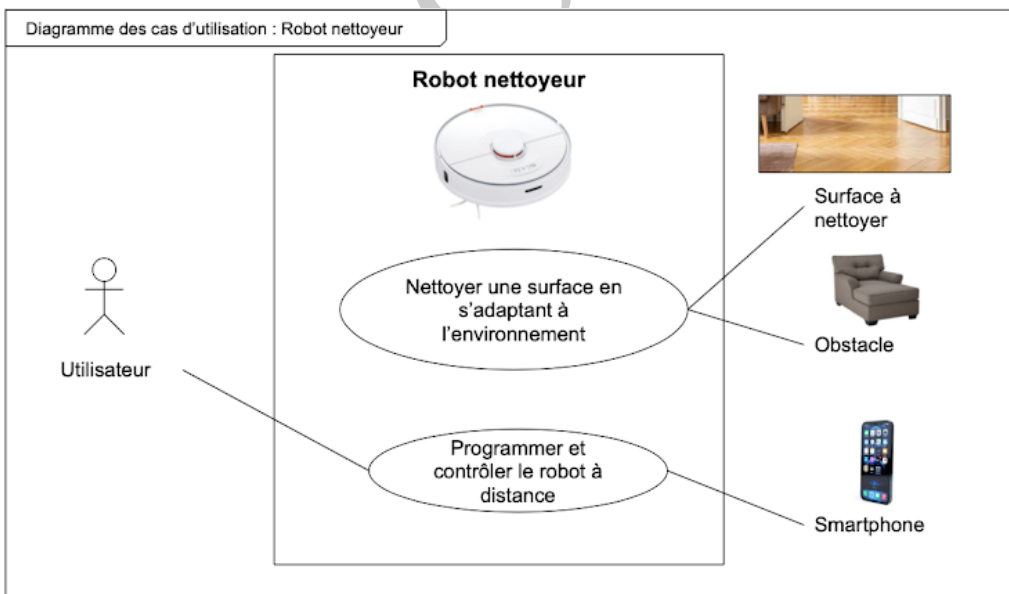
Diagramme des cas d'utilisation : Robot nettoyeur

Robot nettoyeur

Surface à nettoyer

Nettoyer une surface en s'adaptant à l'environnement

Obstacle

Utilisateur

Programmer et contrôler le robot à distance

Smartphone